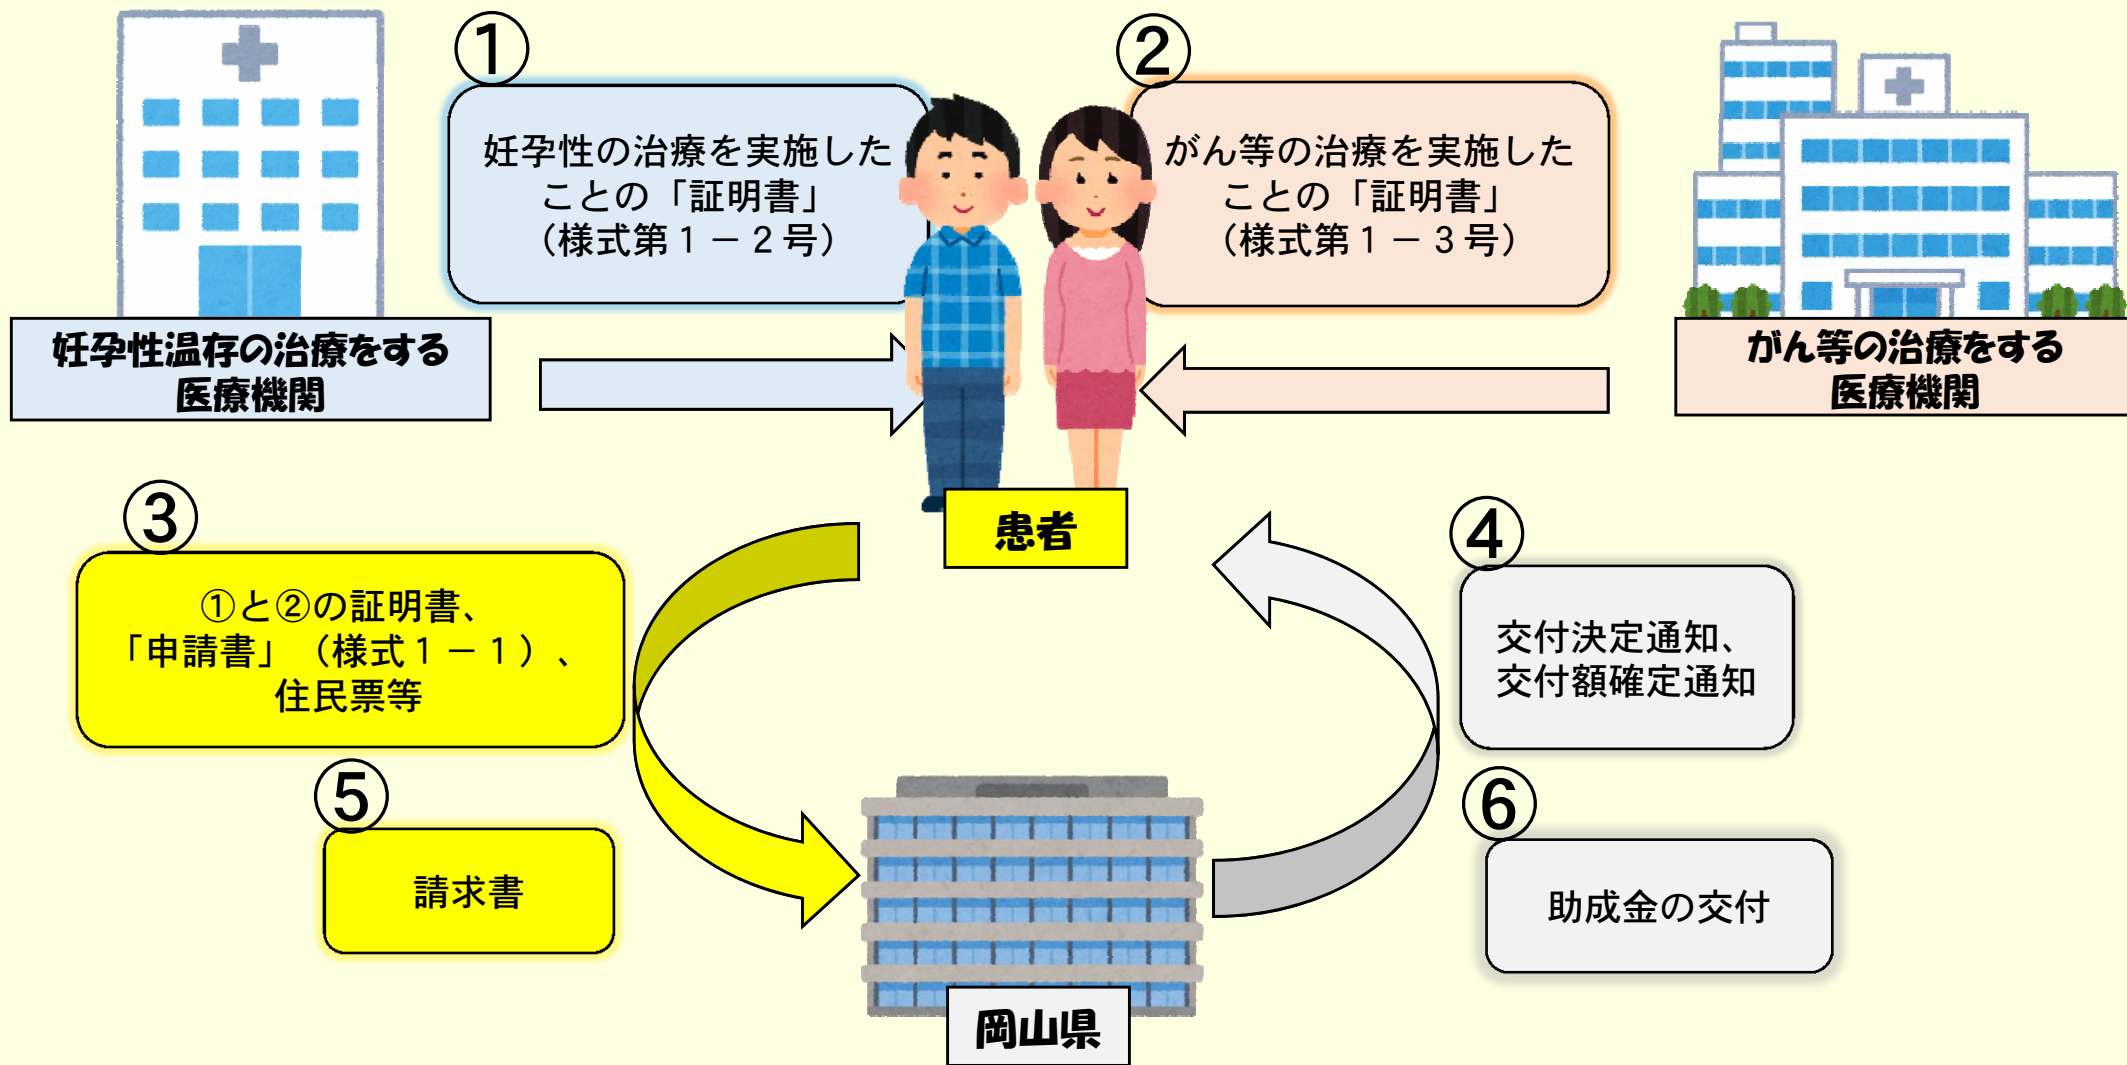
①
妊孕性の治療を実施したことの「証明書」（様式第１－２号）

②
がん等の治療を実施したことの「証明書」（様式第１－３号）

妊孕性温存の治療をする医療機関

がん等の治療をする医療機関

患者

③
①と②の証明書、「申請書」（様式１－１）、住民票等

④
交付決定通知、交付額確定通知

⑤
請求書

⑥
助成金の交付

岡山県